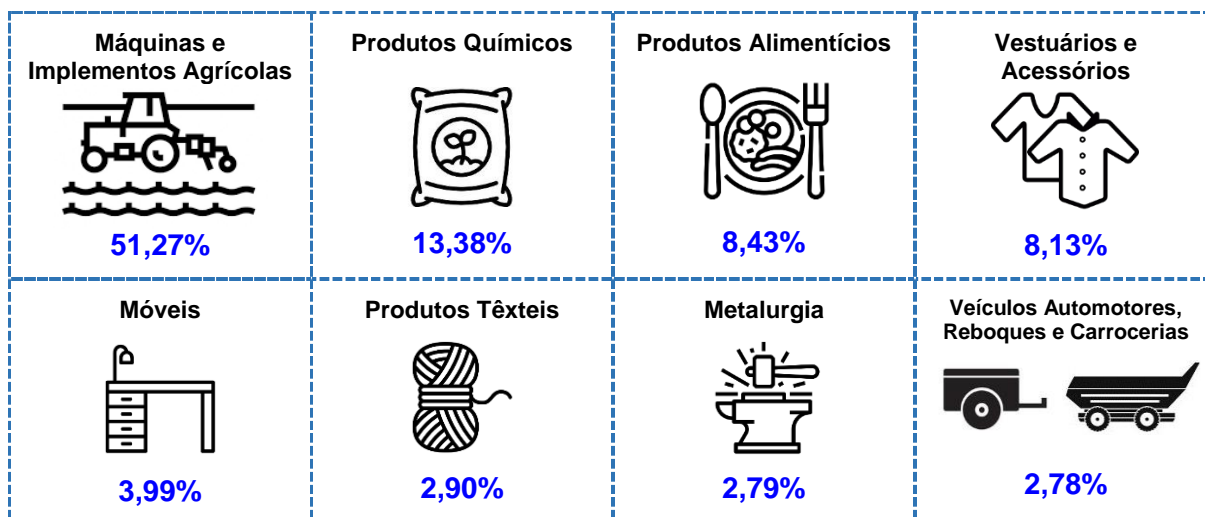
| Máquinas e Implementos Agrícolas | Produtos Químicos | Produtos Alimentícios | Vestuários e Acessórios |
|---|---|---|---|
| 51,27% | 13,38% | 8,43% | 8,13% |
| Móveis | Produtos Têxteis | Metalurgia | Veículos Automotores, Reboques e Carrocerias |
| 3,99% | 2,90% | 2,79% | 2,78% |